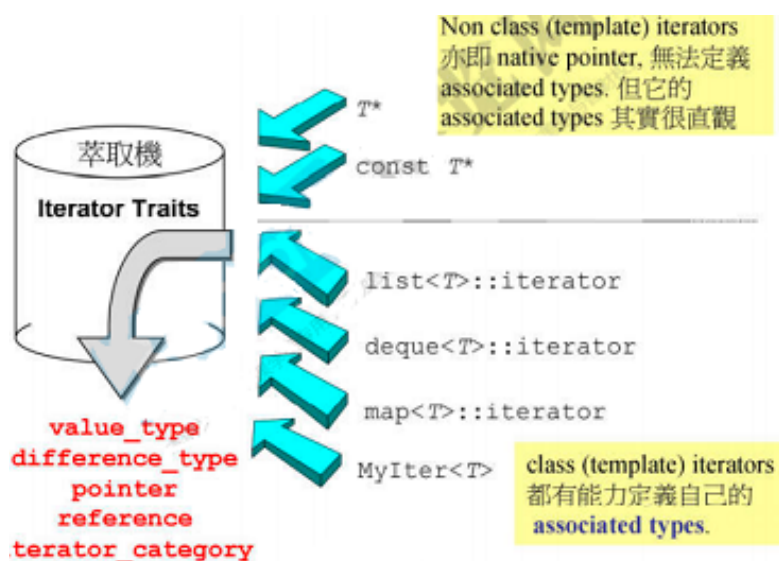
Non class (template) iterators 亦即 native pointer, 無法定義 associated types. 但它的 associated types 其實很直觀

萃取機

Iterator Traits

T*

const T*

list<T>::iterator

deque<T>::iterator

map<T>::iterator

MyIter<T>

class (template) iterators 都有能力定義自己的 associated types.

value_type
difference_type
pointer
reference
terator_category